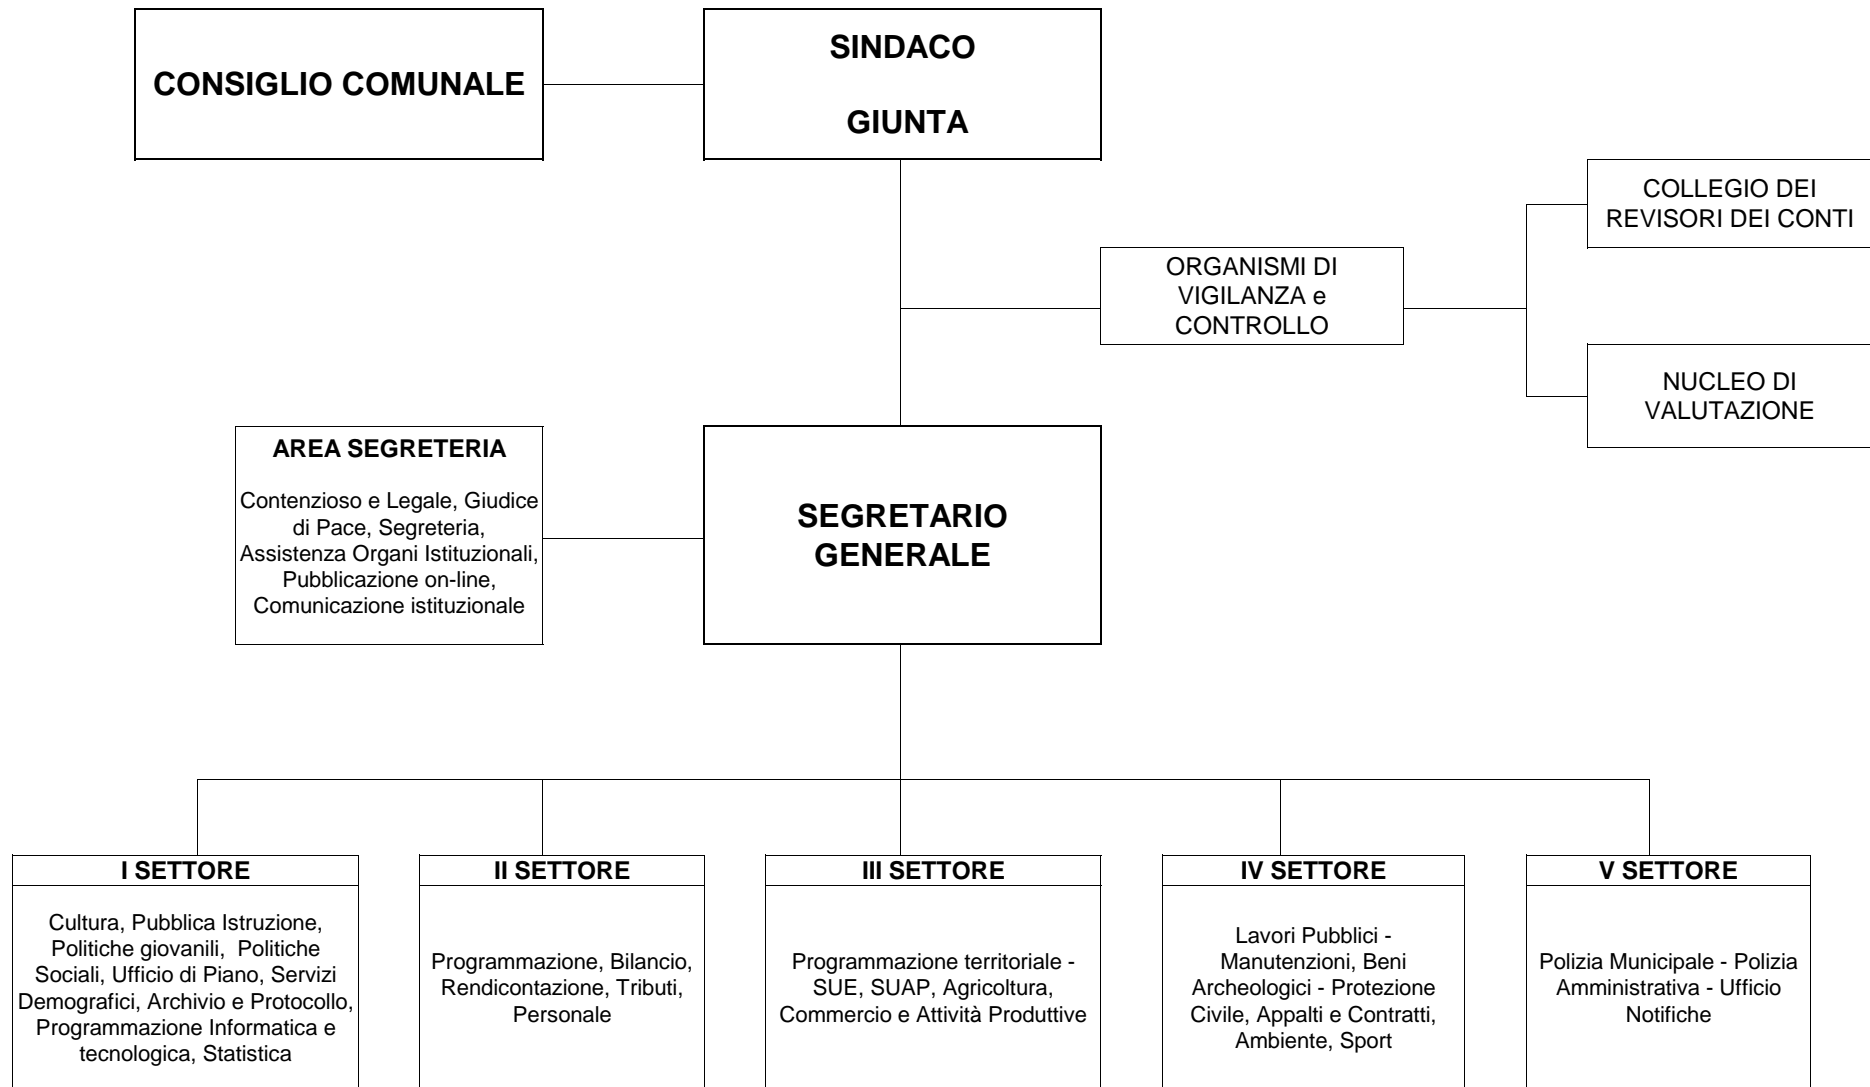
CONSIGLIO COMUNALE

SINDACO

GIUNTA

COLLEGIO DEI REVISORI DEI CONTI

ORGANISMI DI VIGILANZA e CONTROLLO

NUCLEO DI VALUTAZIONE

AREA SEGRETERIA

Contenzioso e Legale, Giudice di Pace, Segreteria, Assistenza Organi Istituzionali, Pubblicazione on-line, Comunicazione istituzionale

SEGRETARIO GENERALE

I SETTORE

Cultura, Pubblica Istruzione, Politiche giovanili, Politiche Sociali, Ufficio di Piano, Servizi Demografici, Archivio e Protocollo, Programmazione Informatica e tecnologica, Statistica

II SETTORE

Programmazione, Bilancio, Rendicontazione, Tributi, Personale

III SETTORE

Programmazione territoriale - SUE, SUAP, Agricoltura, Commercio e Attività Produttive

IV SETTORE

Lavori Pubblici - Manutenzioni, Beni Archeologici - Protezione Civile, Appalti e Contratti, Ambiente, Sport

V SETTORE

Polizia Municipale - Polizia Amministrativa - Ufficio Notifiche